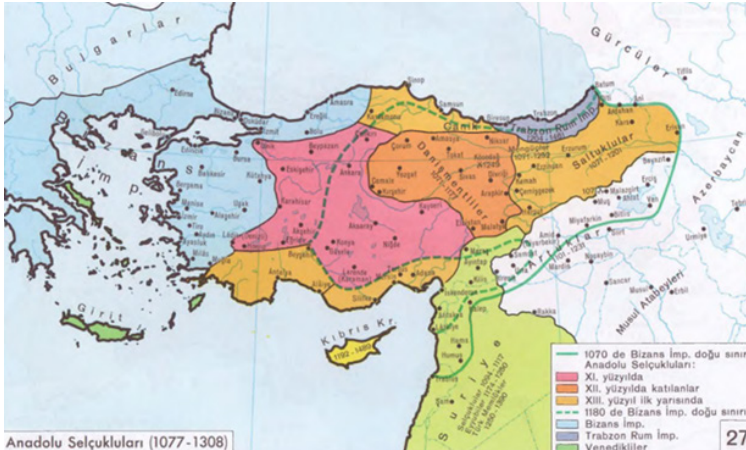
Bulgarlar

Gürcüler

Bizans İmp.

Trabzon Rum İmp.

Danişmentliler

Saltuklular

Artuklular

Azerbaycan

Musul Atabeyleri

Suriye

Kıbrıs Kr.

Girit

Edirne

Amasra

Sinop

Samsun

Trabzon

Kastamonu

Ankara

Konya

Kayseri

Sivas

Tokat

Amasya

Erzurum

Erzincan

Malatya

Antalya

Alanya

Adana

Halep

Bursa

İzmir

Kütahya

Eskişehir

Aksaray

Niğde

Larende (Karaman)

Maraş

Diyarbakır

Mardin

Ahlat

Van

Tiflis

Rakka

Hama

Humus

Şam

1070 de Bizans İmp. doğu sınırı
Anadolu Selçukluları:
XI. yüzyılda
XII. yüzyılda katılanlar
XIII. yüzyıl ilk yarısında
1180 de Bizans İmp. doğu sınırı
Bizans İmp.
Trabzon Rum İmp.
Venedikliler

Anadolu Selçukluları (1077-1308)

27